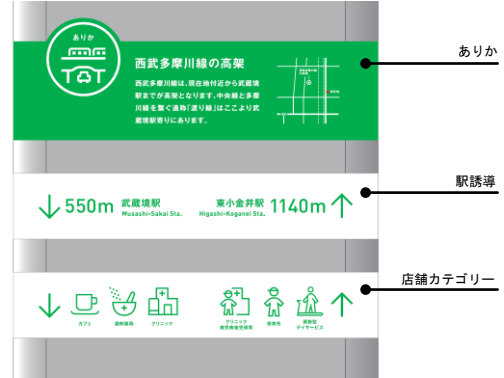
ありか

西武多摩川線の高架

西武多摩川線は、現在地付近から武蔵境駅までが高架となります。中央線と多摩川線を繋ぐ通称「渡り線」はここより武蔵境駅寄りにあります。

550m 武蔵境駅 Musashi-Sakai Sta.

東小金井駅 Higashi-Koganei Sta. 1140m

カフェ

調剤薬局

クリニック

クリニック
病児病後児保育

保育所

通所型
デイサービス

ありか

駅誘導

店舗カテゴリー